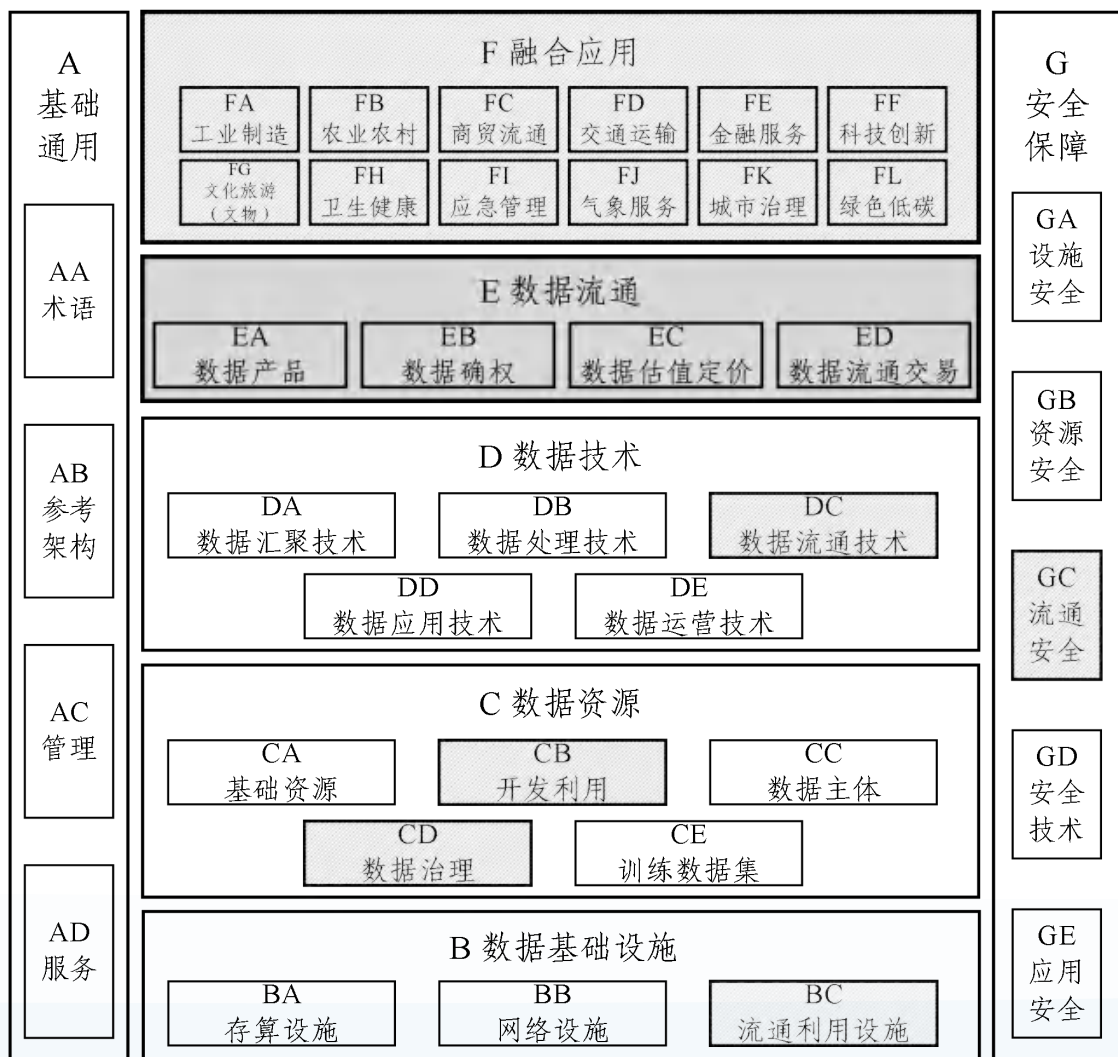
A
基础通用

AA
术语

AB
参考架构

AC
管理

AD
服务

F 融合应用

FA
工业制造

FB
农业农村

FC
商贸流通

FD
交通运输

FE
金融服务

FF
科技创新

FG
文化旅游（文物）

FH
卫生健康

FI
应急管理

FJ
气象服务

FK
城市治理

FL
绿色低碳

E 数据流通

EA
数据产品

EB
数据确权

EC
数据估值定价

ED
数据流通交易

D 数据技术

DA
数据汇聚技术

DB
数据处理技术

DC
数据流通技术

DD
数据应用技术

DE
数据运营技术

C 数据资源

CA
基础资源

CB
开发利用

CC
数据主体

CD
数据治理

CE
训练数据集

B 数据基础设施

BA
存算设施

BB
网络设施

BC
流通利用设施

G
安全保障

GA
设施安全

GB
资源安全

GC
流通安全

GD
安全技术

GE
应用安全